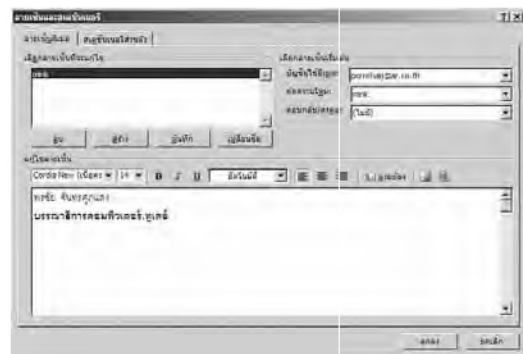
ลายเซ็นและชุดเครื่องเขียน ?|X

ลายเซ็นอีเมล | ชุดเครื่องเขียนส่วนตัว

เลือกลายเซ็นที่จะแก้ไข
new

ลบ | สร้าง | บันทึก | เปลี่ยนชื่อ

เลือกลายเซ็นเริ่มต้น
บัญชีอีเมล: pornthep@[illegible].co.th
ข้อความใหม่: new
การตอบกลับ/ส่งต่อ: (ไม่มี)

แก้ไขลายเซ็น
Cordia New (เนื้อความ) | 14 | B | I | U | อัตโนมัติ | นามบัตร

พรเทพ จันทร์ศุภแสง
บรรณาธิการคอมพิวเตอร์.ทูเดย์

ตกลง | ยกเลิก